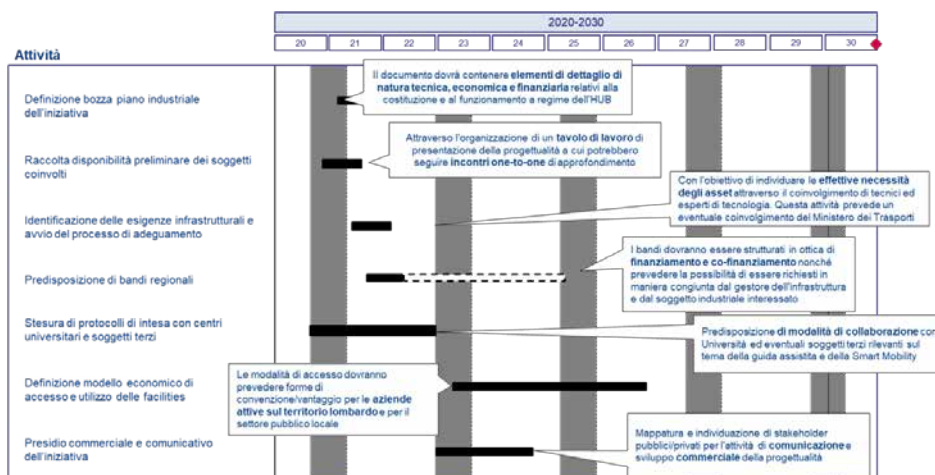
2020-2030

| 20 | 21 | 22 | 23 | 24 | 25 | 26 | 27 | 28 | 29 | 30 |
|---|---|---|---|---|---|---|---|---|---|---|

Attività

Definizione bozza piano industriale dell'iniziativa

Il documento dovrà contenere elementi di dettaglio di natura tecnica, economica e finanziaria relativi alla costituzione e al funzionamento a regime dell'HUB

Raccolta disponibilità preliminare dei soggetti coinvolti

Attraverso l'organizzazione di un tavolo di lavoro di presentazione della progettualità a cui potrebbero seguire incontri one-to-one di approfondimento

Identificazione delle esigenze infrastrutturali e avvio del processo di adeguamento

Con l'obiettivo di individuare le effettive necessità degli asset attraverso il coinvolgimento di tecnici ed esperti di tecnologia. Questa attività prevede un eventuale coinvolgimento del Ministero dei Trasporti

Predisposizione di bandi regionali

I bandi dovranno essere strutturati in ottica di finanziamento e co-finanziamento nonché prevedere la possibilità di essere richiesti in maniera congiunta dal gestore dell'infrastruttura e dal soggetto industriale interessato

Stesura di protocolli di intesa con centri universitari e soggetti terzi

Predisposizione di modalità di collaborazione con Università ed eventuali soggetti terzi rilevanti sul tema della guida assistita e della Smart Mobility

Definizione modello economico di accesso e utilizzo delle facilities

Le modalità di accesso dovranno prevedere forme di convenzione/vantaggio per le aziende attive sul territorio lombardo e per il settore pubblico locale

Presidio commerciale e comunicativo dell'iniziativa

Mappatura e individuazione di stakeholder pubblici/privati per l'attività di comunicazione e sviluppo commerciale della progettualità